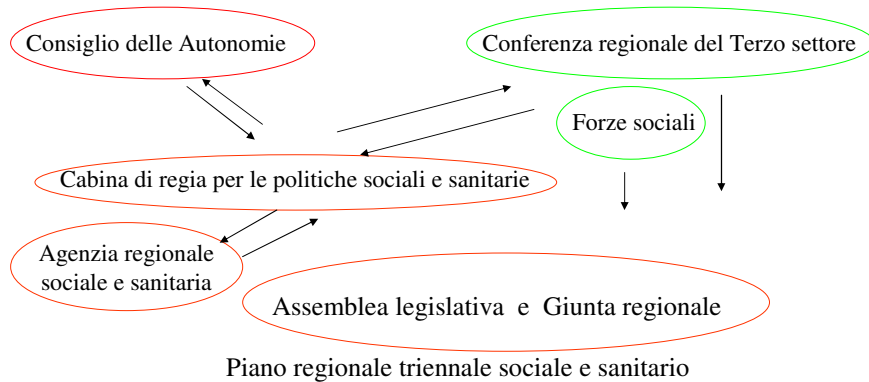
Consiglio delle Autonomie

Conferenza regionale del Terzo settore

Forze sociali

Cabina di regia per le politiche sociali e sanitarie

Agenzia regionale sociale e sanitaria

Assemblea legislativa e Giunta regionale

Piano regionale triennale sociale e sanitario